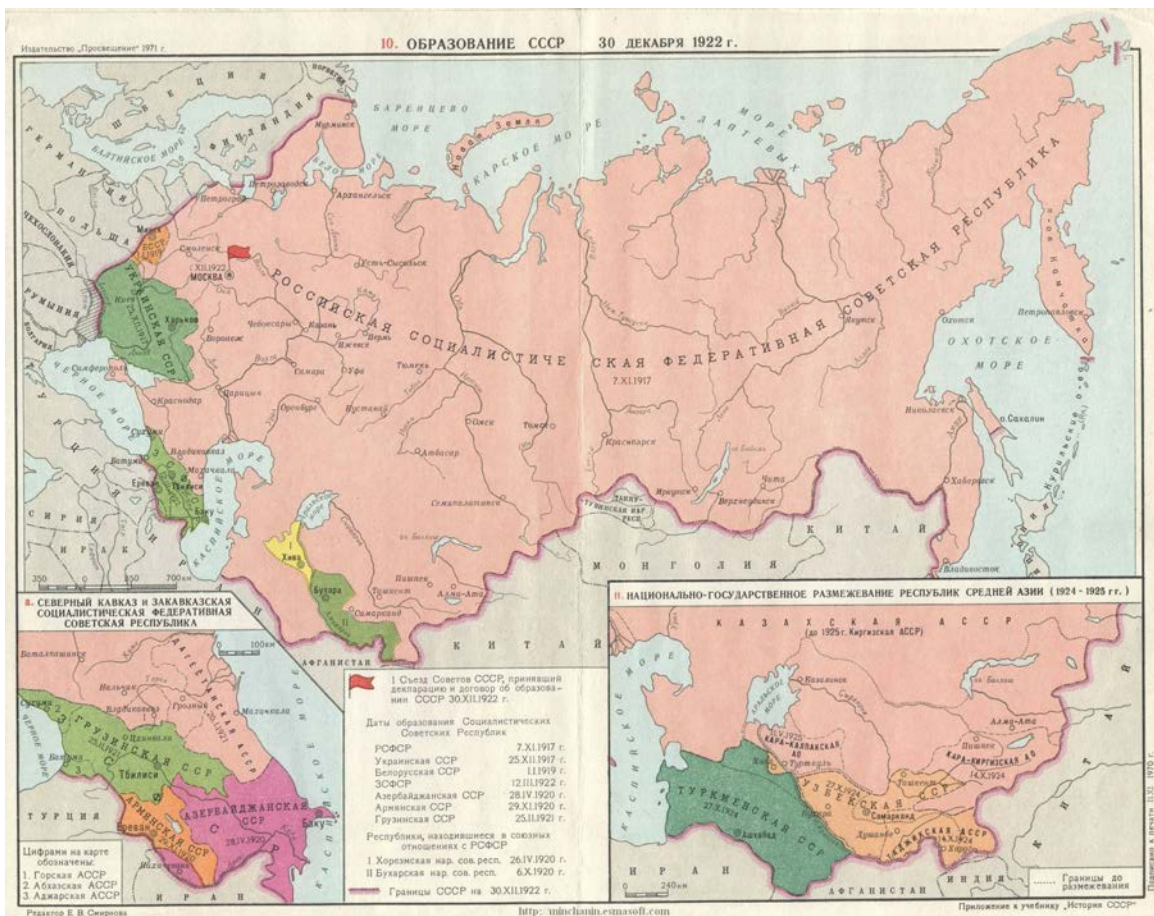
Издательство „Просвещение" 1971 г.

10. ОБРАЗОВАНИЕ СССР 30 ДЕКАБРЯ 1922 г.

БАРЕНЦЕВО МОРЕ
КАРСКОЕ МОРЕ
МОРЕ ЛАПТЕВЫХ
Новая Земля
ФИНЛЯНДИЯ
БАЛТИЙСКОЕ МОРЕ
ГЕРМАНИЯ
ПОЛЬША
ЧЕХОСЛОВАКИЯ
РУМЫНИЯ
БОЛГАРИЯ
Мурманск
Архангельск
Петрозаводск
Петроград
Смоленск
БССР
Минск
XII.1922
МОСКВА
Усть-Сысольск
Киев
УКРАИНСКАЯ ССР
Харьков
Чебоксары
Казань
Пермь
Ижевск
Воронеж
Самара
Уфа
Тюмень
Симферополь
ЧЕРНОЕ МОРЕ
Краснодар
Царицын
Оренбург
Кустанай
Омск
Томск
Красноярск
Иркутск
Верхнеудинск
Чита
РОССИЙСКАЯ СОЦИАЛИСТИЧЕСКАЯ ФЕДЕРАТИВНАЯ СОВЕТСКАЯ РЕСПУБЛИКА
7.XI.1917
Якутск
Охотск
Петропавловск
ОХОТСКОЕ МОРЕ
Николаевск
о.Сахалин
Хабаровск
Владивосток
Акмолинск
Семипалатинск
ТАННУ-ТУВИНСКАЯ НАР. РЕСП.
Сухуми
Батуми
Владикавказ
Махачкала
Тифлис
Ереван
Баку
КАСПИЙСКОЕ МОРЕ
Хива
Бухара
Ташкент
Самарканд
Пишпек
Алма-Ата
СИРИЯ
ИРАК
ИРАН
АФГАНИСТАН
КИТАЙ
МОНГОЛИЯ
350 0 350 700 км

а. СЕВЕРНЫЙ КАВКАЗ И ЗАКАВКАЗСКАЯ СОЦИАЛИСТИЧЕСКАЯ ФЕДЕРАТИВНАЯ СОВЕТСКАЯ РЕСПУБЛИКА
Баталпашинск
Нальчик
Грозный
ДАГЕСТАНСКАЯ АССР
Махачкала
ГРУЗИНСКАЯ ССР
Сухуми
Тбилиси
Батуми
ЧЕРНОЕ МОРЕ
АРМЯНСКАЯ ССР
Ереван
АЗЕРБАЙДЖАНСКАЯ ССР
28.IV.1920
Баку
КАСПИЙСКОЕ МОРЕ
ИРАН
0 100 км
Цифрами на карте обозначены:
1. Горская АССР
2. Абхазская АССР
3. Аджарская АССР

I Съезд Советов СССР, принявший декларацию и договор об образовании СССР 30.XII.1922 г.

Даты образования Социалистических Советских Республик

| | |
|---|---|
| РСФСР | 7.XI.1917 г. |
| Украинская ССР | 25.XII.1917 г. |
| Белорусская ССР | 1.I.1919 г. |
| ЗСФСР | 12.III.1922 г. |
| Азербайджанская ССР | 28.IV.1920 г. |
| Армянская ССР | 29.XI.1920 г. |
| Грузинская ССР | 25.II.1921 г. |

Республики, находившиеся в союзных отношениях с РСФСР
I Хорезмская нар. сов. респ. 26.IV.1920 г.
II Бухарская нар. сов. респ. 6.X.1920 г.

Границы СССР на 30.XII.1922 г.

б. НАЦИОНАЛЬНО-ГОСУДАРСТВЕННОЕ РАЗМЕЖЕВАНИЕ РЕСПУБЛИК СРЕДНЕЙ АЗИИ (1924 - 1925 гг.)
КАЗАХСКАЯ АССР
(до 1925 г. Киргизская АССР)
Казалинск
Алма-Ата
Пишпек
КАРА-КАЛПАКСКАЯ АО
КАРА-КИРГИЗСКАЯ АО
14.X.1924
ТУРКМЕНСКАЯ ССР
27.X.1924
Ашхабад
УЗБЕКСКАЯ ССР
27.X.1924
Ташкент
Самарканд
Бухара
Душанбе
ТАДЖИКСКАЯ АССР
Хорог
КАСПИЙСКОЕ МОРЕ
ИРАН
АФГАНИСТАН
ИНДИЯ
0 240 км
Границы до размежевания

Редактор Е. В. Смирнова
http://minchanin.esmasoft.com
Приложение к учебнику „История СССР"
Подписано к печати 11.XI. 1970 г.